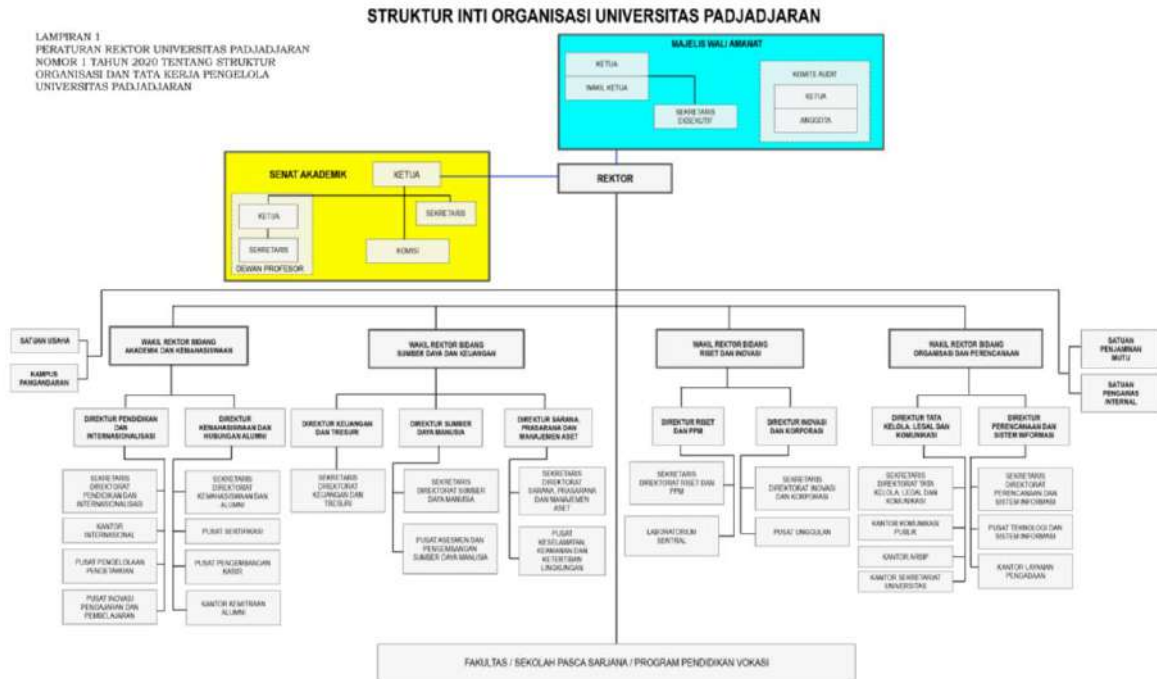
STRUKTUR INTI ORGANISASI UNIVERSITAS PADJADJARAN

LAMPIRAN 1
PERATURAN REKTOR UNIVERSITAS PADJADJARAN NOMOR 1 TAHUN 2020 TENTANG STRUKTUR ORGANISASI DAN TATA KERJA PENGELOLA UNIVERSITAS PADJADJARAN

MAJELIS WALI AMANAT

KETUA

WAKIL KETUA

SEKRETARIS EKSEKUTIF

KOMITE AUDIT

KETUA

ANGGOTA

SENAT AKADEMIK

KETUA

KETUA

SEKRETARIS

SEKRETARIS

KOMISI

DEWAN PROFESOR

REKTOR

SATUAN USAHA

KAMPUS PANGANDARAN

WAKIL REKTOR BIDANG AKADEMIK DAN KEMAHASISWAAN

WAKIL REKTOR BIDANG SUMBER DAYA DAN KEUANGAN

WAKIL REKTOR BIDANG RISET DAN INOVASI

WAKIL REKTOR BIDANG ORGANISASI DAN PERENCANAAN

SATUAN PENJAMINAN MUTU

SATUAN PENGAWAS INTERNAL

DIREKTUR PENDIDIKAN DAN INTERNASIONALISASI

DIREKTUR KEMAHASISWAAN DAN HUBUNGAN ALUMNI

DIREKTUR KEUANGAN DAN TRESURI

DIREKTUR SUMBER DAYA MANUSIA

DIREKTUR SARANA, PRASARANA DAN MANAJEMEN ASET

DIREKTUR RISET DAN PPM

DIREKTUR INOVASI DAN KORPORASI

DIREKTUR TATA KELOLA, LEGAL DAN KOMUNIKASI

DIREKTUR PERENCANAAN DAN SISTEM INFORMASI

SEKRETARIS DIREKTORAT PENDIDIKAN DAN INTERNASIONALISASI

KANTOR INTERNASIONAL

PUSAT PENGELOLAAN PASCA TAHUNAN

PUSAT INOVASI PENGAJARAN DAN PEMBELAJARAN

SEKRETARIS DIREKTORAT KEMAHASISWAAN DAN ALUMNI

PUSAT SERTIFIKASI

PUSAT PENGEMBANGAN KARIR

KANTOR KEMITRAAN ALUMNI

SEKRETARIS DIREKTORAT KEUANGAN DAN TRESURI

SEKRETARIS DIREKTORAT SUMBER DAYA MANUSIA

PUSAT ASESMEN DAN PENGEMBANGAN SUMBER DAYA MANUSIA

SEKRETARIS DIREKTORAT SARANA, PRASARANA DAN MANAJEMEN ASET

PUSAT KESELAMATAN, KEAMANAN DAN KETERTIBAN LINGKUNGAN

SEKRETARIS DIREKTORAT RISET DAN PPM

LABORATORIUM SENTRAL

SEKRETARIS DIREKTORAT INOVASI DAN KORPORASI

PUSAT UNGGULAN

SEKRETARIS DIREKTORAT TATA KELOLA, LEGAL DAN KOMUNIKASI

KANTOR KOMUNIKASI PUBLIK

KANTOR ARSIP

KANTOR SEKRETARIAT UNIVERSITAS

SEKRETARIS DIREKTORAT PERENCANAAN DAN SISTEM INFORMASI

PUSAT TEKNOLOGI DAN SISTEM INFORMASI

KANTOR LAYANAN PENGADAAN

FAKULTAS / SEKOLAH PASCA SARJANA / PROGRAM PENDIDIKAN VOKASI